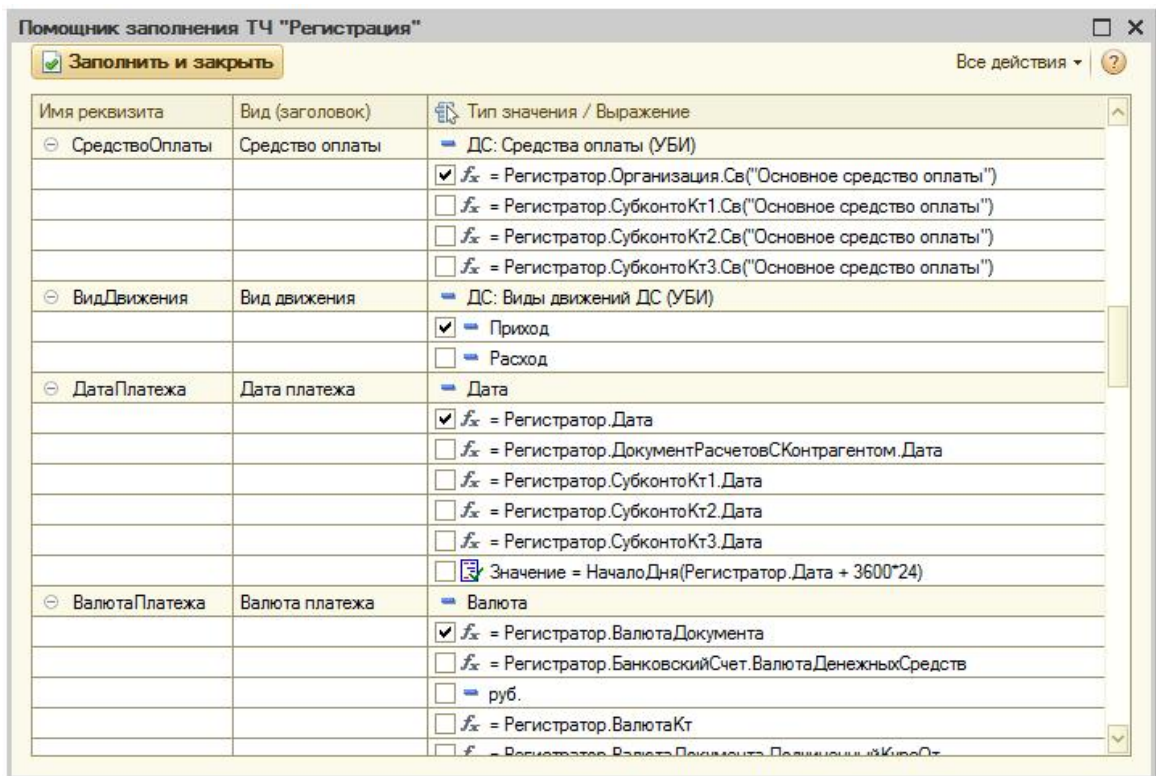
Помощник заполнения ТЧ "Регистрация"

Заполнить и закрыть

Все действия

| Имя реквизита | Вид (заголовок) | Тип значения / Выражение |
|---|---|---|
| СредствоОплаты | Средство оплаты | ДС: Средства оплаты (УБИ) |
| | | $f_x$ = Регистратор.Организация.Св("Основное средство оплаты") |
| | | $f_x$ = Регистратор.СубконтоКт1.Св("Основное средство оплаты") |
| | | $f_x$ = Регистратор.СубконтоКт2.Св("Основное средство оплаты") |
| | | $f_x$ = Регистратор.СубконтоКт3.Св("Основное средство оплаты") |
| ВидДвижения | Вид движения | ДС: Виды движений ДС (УБИ) |
| | | Приход |
| | | Расход |
| ДатаПлатежа | Дата платежа | Дата |
| | | $f_x$ = Регистратор.Дата |
| | | $f_x$ = Регистратор.ДокументРасчетовСКонтрагентом.Дата |
| | | $f_x$ = Регистратор.СубконтоКт1.Дата |
| | | $f_x$ = Регистратор.СубконтоКт2.Дата |
| | | $f_x$ = Регистратор.СубконтоКт3.Дата |
| | | Значение = НачалоДня(Регистратор.Дата + 3600*24) |
| ВалютаПлатежа | Валюта платежа | Валюта |
| | | $f_x$ = Регистратор.ВалютаДокумента |
| | | $f_x$ = Регистратор.БанковскийСчет.ВалютаДенежныхСредств |
| | | руб. |
| | | $f_x$ = Регистратор.ВалютаКт |
| | | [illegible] |